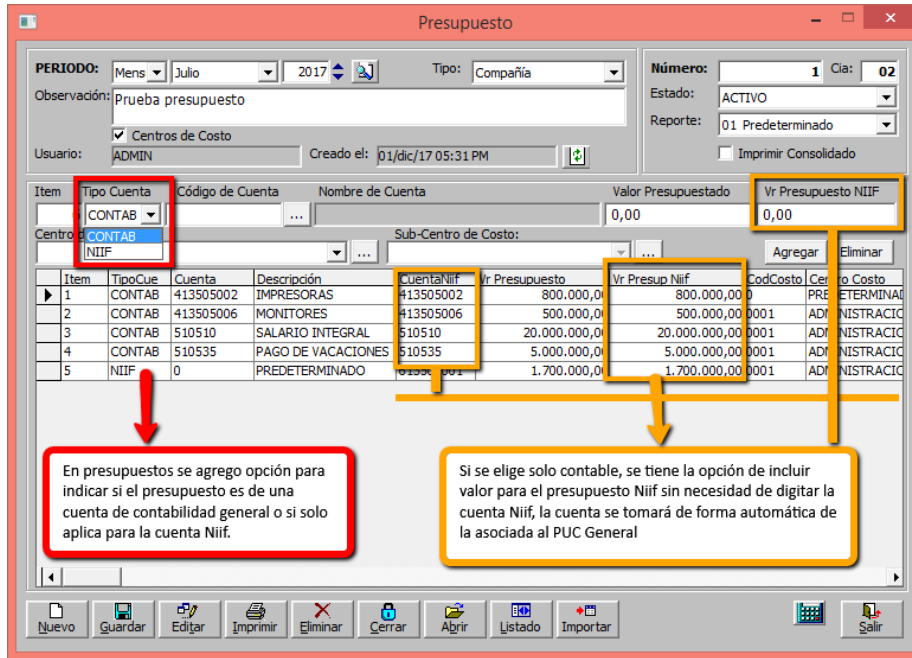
Presupuesto

PERIODO: Mens Julio 2017 Tipo: Compañía
Observación: Prueba presupuesto
Centros de Costo
Usuario: ADMIN Creado el: 01/dic/17 05:31 PM

Número: 1 Cia: 02
Estado: ACTIVO
Reporte: 01 Predeterminado
Imprimir Consolidado

Item Tipo Cuenta Código de Cuenta Nombre de Cuenta Valor Presupuestado Vr Presupuesto NIIF
CONTAB ... 0,00 0,00
CONTAB
NIIF
Centro d Sub-Centro de Costo: ... Agregar Eliminar

| Item | TipoCue | Cuenta | Descripción | CuentaNiif | Vr Presupuesto | Vr Presup Niif | CodCosto | Centro Costo |
|---|---|---|---|---|---|---|---|---|
| 1 | CONTAB | 413505002 | IMPRESORAS | 413505002 | 800.000,00 | 800.000,00 | 0 | PREDETERMINAD |
| 2 | CONTAB | 413505006 | MONITORES | 413505006 | 500.000,00 | 500.000,00 | 0001 | ADMINISTRACIO |
| 3 | CONTAB | 510510 | SALARIO INTEGRAL | 510510 | 20.000.000,00 | 20.000.000,00 | 0001 | ADMINISTRACIO |
| 4 | CONTAB | 510535 | PAGO DE VACACIONES | 510535 | 5.000.000,00 | 5.000.000,00 | 0001 | ADMINISTRACIO |
| 5 | NIIF | 0 | PREDETERMINADO | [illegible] | 1.700.000,00 | 1.700.000,00 | 0001 | ADMINISTRACIO |

En presupuestos se agrego opción para indicar si el presupuesto es de una cuenta de contabilidad general o si solo aplica para la cuenta Niif.

Si se elige solo contable, se tiene la opción de incluir valor para el presupuesto Niif sin necesidad de digitar la cuenta Niif, la cuenta se tomará de forma automática de la asociada al PUC General

Nuevo Guardar Editar Imprimir Eliminar Cerrar Abrir Listado Importar Salir